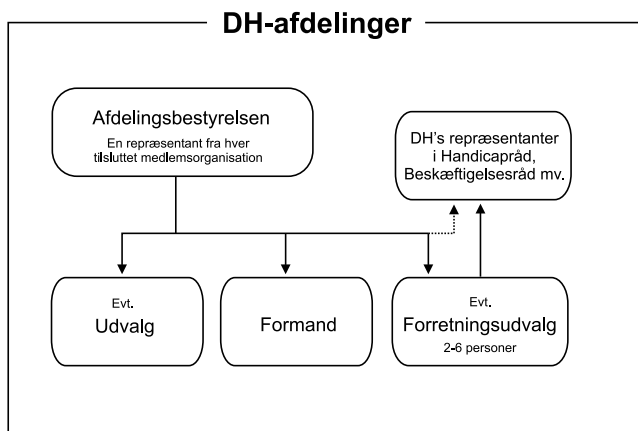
DH-afdelinger

Afdelingsbestyrelsen
En repræsentant fra hver tilsluttet medlemsorganisation

DH's repræsentanter i Handicapråd, Beskæftigelsesråd mv.

Evt.
Udvalg

Formand

Evt.
Forretningsudvalg
2-6 personer